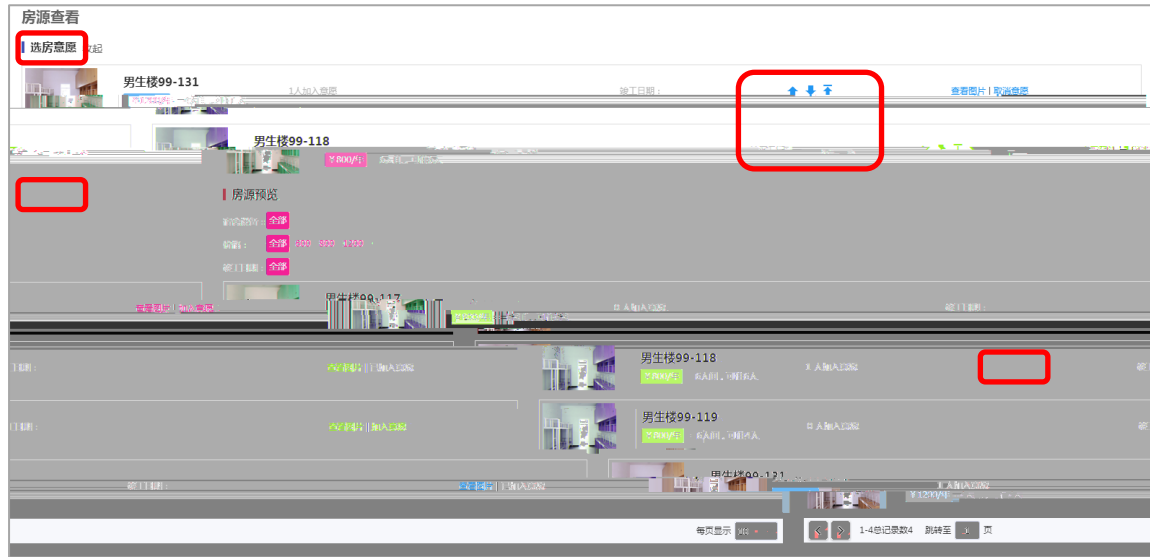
房源查看

选房意愿 收起

男生楼99-131

1人加入意愿

竣工日期：

查看图片 | 取消意愿

男生楼99-118

￥800/月

房源预览

全部

价格： 全部 800 900 1000

竣工日期： 全部

男生楼99-117

查看图片 | 加入意愿

男生楼99-118

1人加入意愿

查看图片 | 加入意愿

男生楼99-119

查看图片 | 加入意愿

男生楼99-131

竣工日期：

查看图片 | 加入意愿

￥1200/月

每页显示

1-4总记录数4 跳转至 页